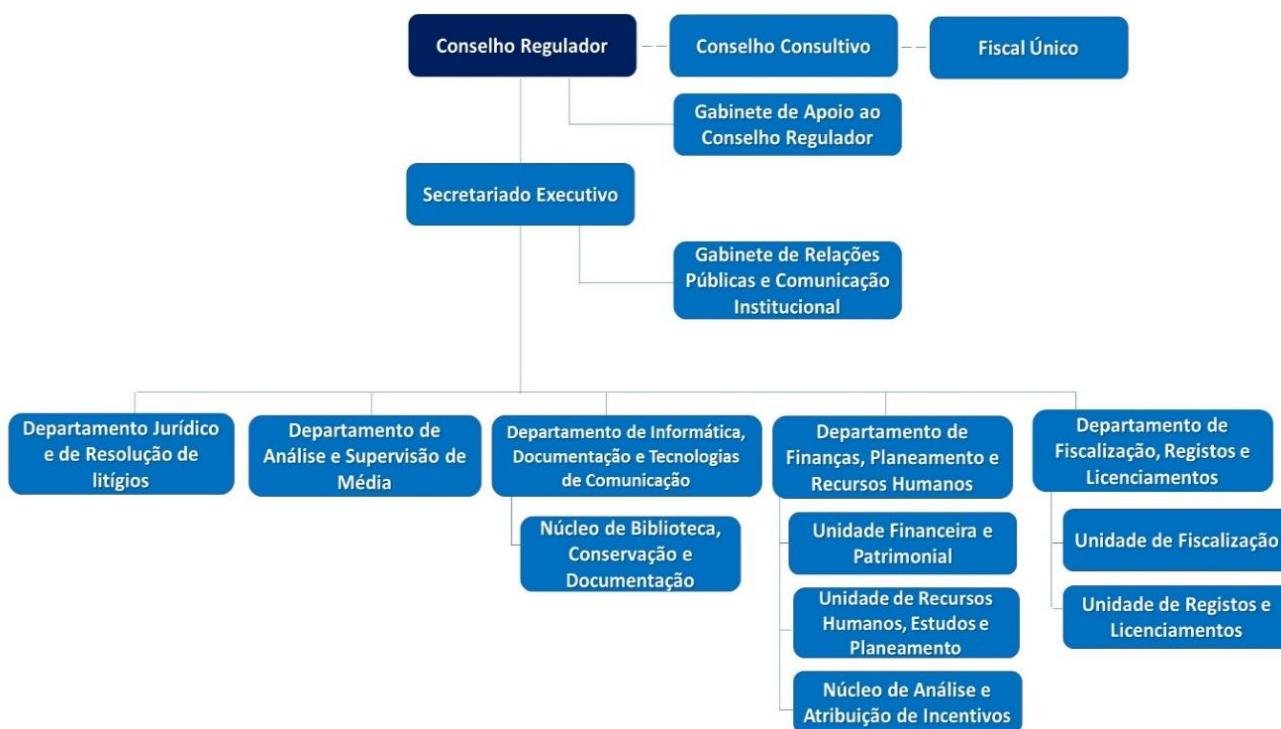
Conselho Regulador

Conselho Consultivo

Fiscal Único

Gabinete de Apoio ao Conselho Regulador

Secretariado Executivo

Gabinete de Relações Públicas e Comunicação Institucional

Departamento Jurídico e de Resolução de litígios

Departamento de Análise e Supervisão de Média

Departamento de Informática, Documentação e Tecnologias de Comunicação

Núcleo de Biblioteca, Conservação e Documentação

Departamento de Finanças, Planeamento e Recursos Humanos

Unidade Financeira e Patrimonial

Unidade de Recursos Humanos, Estudos e Planeamento

Núcleo de Análise e Atribuição de Incentivos

Departamento de Fiscalização, Registos e Licenciamentos

Unidade de Fiscalização

Unidade de Registos e Licenciamentos